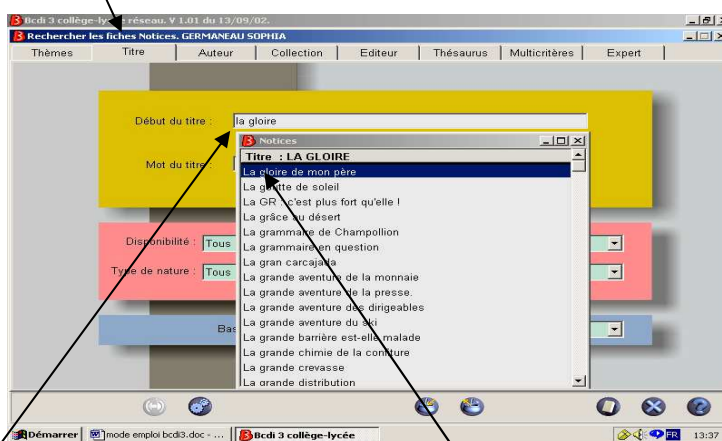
Bcdi 3 collège-ly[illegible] réseau. V 1.01 du 13/09/02.
Rechercher les fiches Notices. GERMANEAU SOPHIA

| Thèmes | Titre | Auteur | Collection | Editeur | Thésaurus | Multicritères | Expert |

Début du titre : la gloire

Mot du titre :

Notices
Titre : LA GLOIRE
La gloire de mon père
La g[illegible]tte de soleil
La GR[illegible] c'est plus fort qu'elle !
La grâce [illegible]u désert
La gramma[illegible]e de Champollion
La grammaire en question
La gran carcajada
La grande aventure de la monnaie
La grande aventure de la presse.
La grande aventure d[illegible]s dirigeables
La grande aventure du ski
La grande barrière est-elle malade
La grande chimie de la confiture
La grande crevasse
La grande distribution

Disponibilité : Tous
Type de nature : Tous
Ba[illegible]

Démarrer | mode emploi bcdi3.doc - ... | Bcdi 3 collège-lycée | FR 13:37